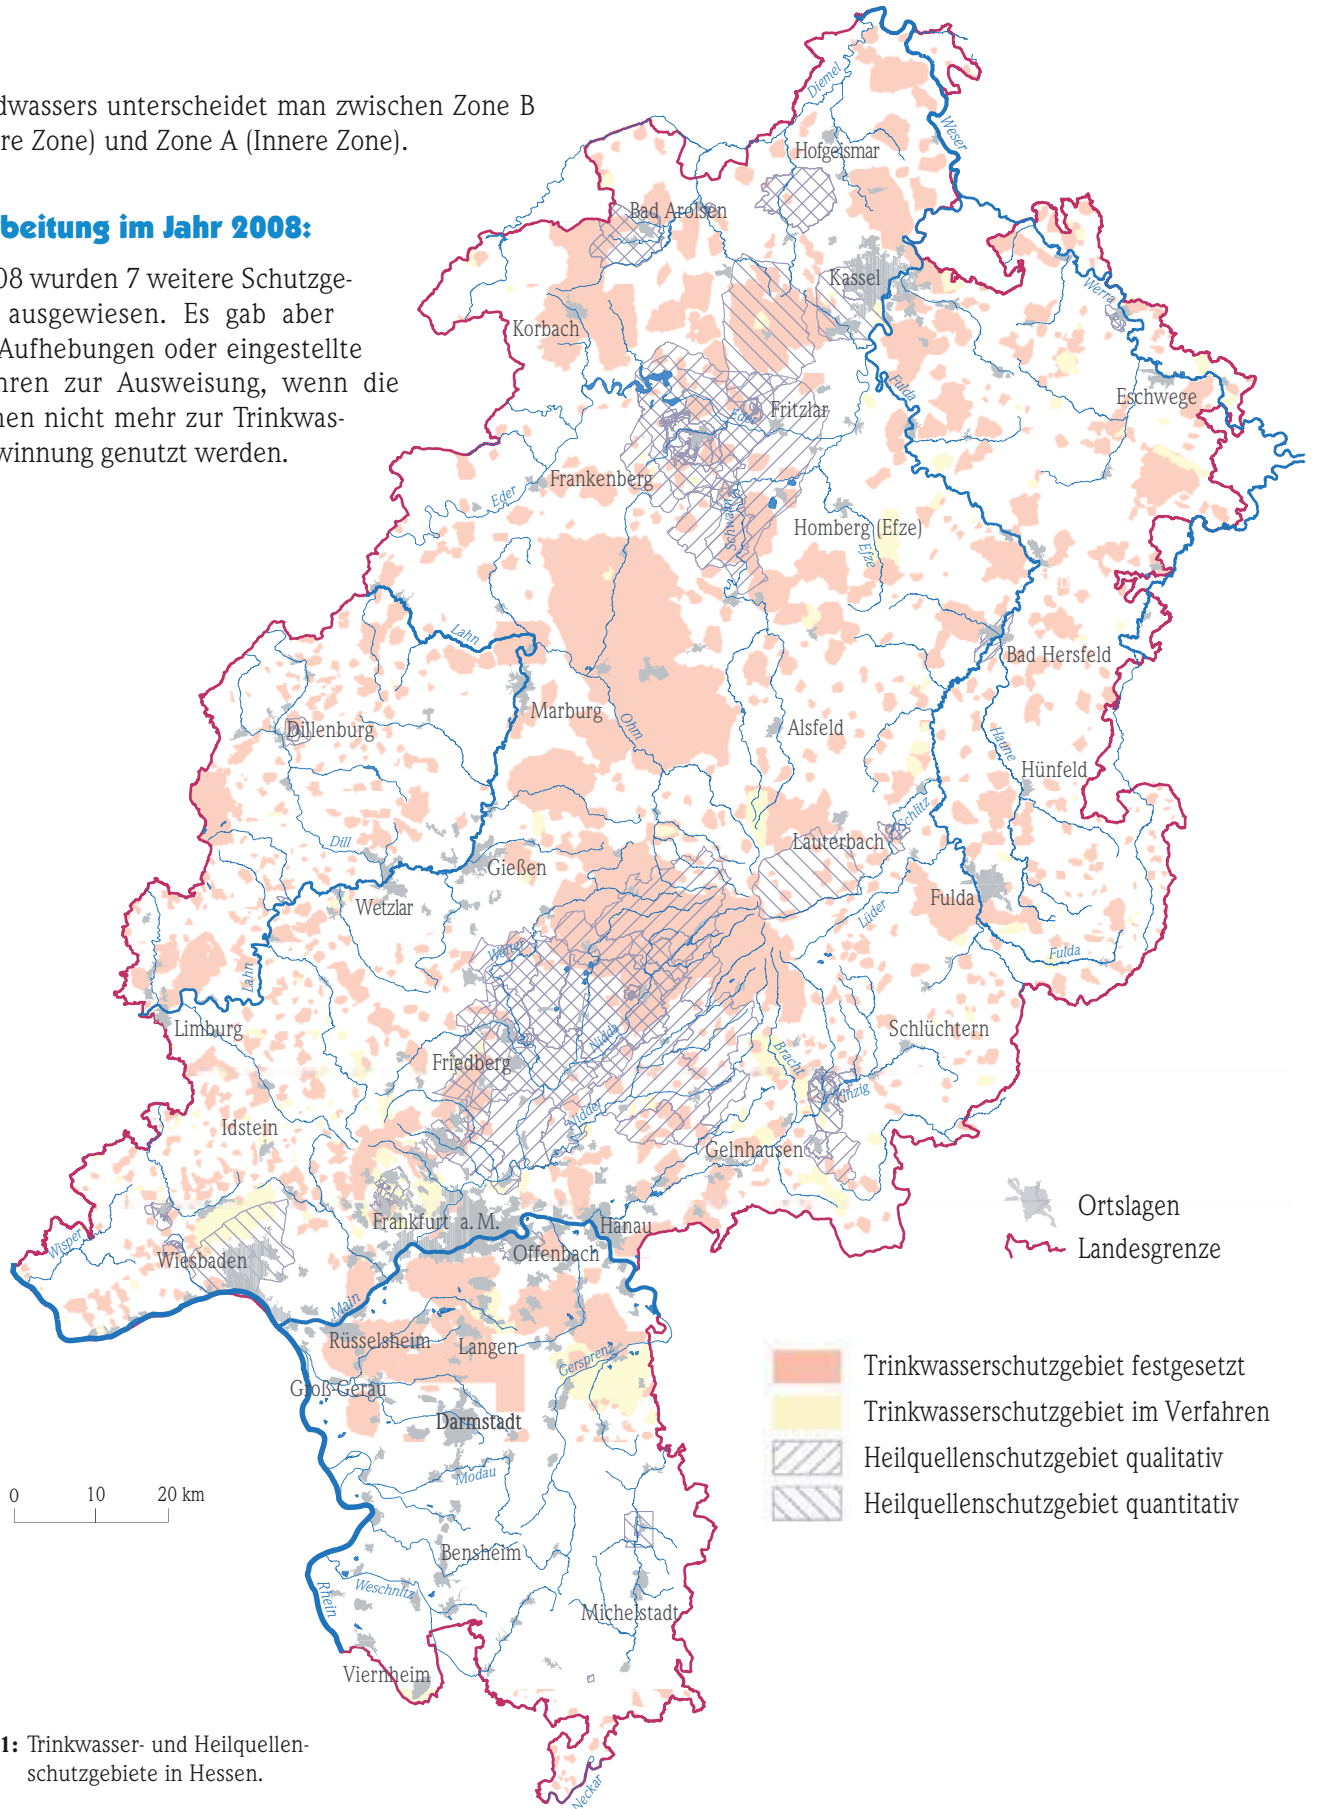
dwassers unterscheidet man zwischen Zone B re Zone) und Zone A (Innere Zone).

beitung im Jahr 2008:

08 wurden 7 weitere Schutzge- ausgewiesen. Es gab aber Aufhebungen oder eingestellte hren zur Ausweisung, wenn die nen nicht mehr zur Trinkwas- winnung genutzt werden.

Diemel
Weser
Hofgeismar
Bad Arolsen
Kassel
Werra
Korbach
Eschwege
Fritzlar
Fulda
Frankenberg
Eder
Homberg (Efze)
Schwalm
Efze
Lahn
Bad Hersfeld
Marburg
Ohm
Alsfeld
Dillenburg
Haune
Hünfeld
Dill
Lauterbach
Schlitz
Gießen
Wetzlar
Fulda
Lüder
Fulda
Wetter
Lahn
Limburg
Schlüchtern
Friedberg
Nidda
Bracht
Kinzig
Idstein
Nidder
Gelnhausen
Ortslagen
Landesgrenze
Frankfurt a. M.
Hanau
Wisper
Wiesbaden
Offenbach
Main
Rüsselsheim
Langen
Gersprenz
Groß-Gerau
Darmstadt
Modau
Trinkwasserschutzgebiet festgesetzt
Trinkwasserschutzgebiet im Verfahren
Heilquellenschutzgebiet qualitativ
Heilquellenschutzgebiet quantitativ
0 10 20 km
Bensheim
Weschnitz
Rhein
Michelstadt
Viernheim
Neckar

1: Trinkwasser- und Heilquellenschutzgebiete in Hessen.